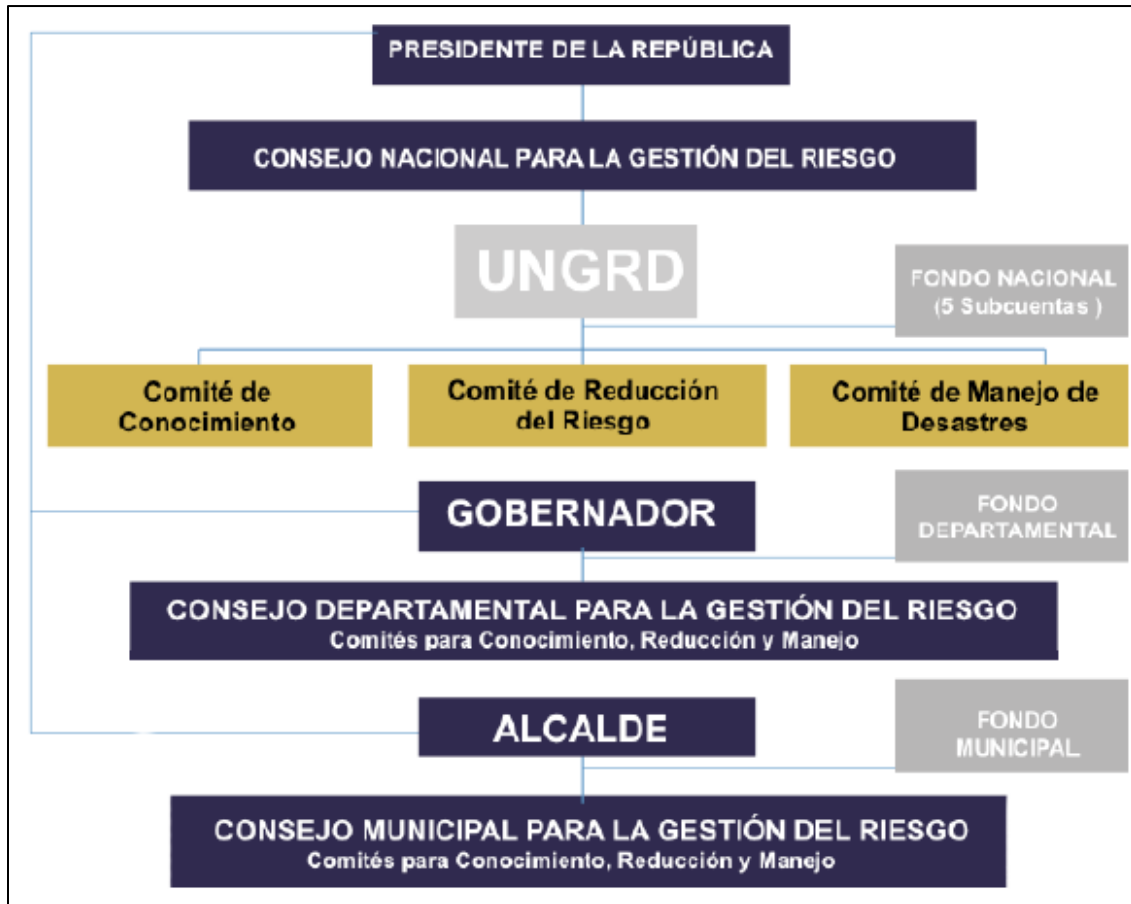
PRESIDENTE DE LA REPÚBLICA

CONSEJO NACIONAL PARA LA GESTIÓN DEL RIESGO

UNGRD

FONDO NACIONAL (5 Subcuentas )

Comité de Conocimiento

Comité de Reducción del Riesgo

Comité de Manejo de Desastres

GOBERNADOR

FONDO DEPARTAMENTAL

CONSEJO DEPARTAMENTAL PARA LA GESTIÓN DEL RIESGO
Comités para Conocimiento, Reducción y Manejo

ALCALDE

FONDO MUNICIPAL

CONSEJO MUNICIPAL PARA LA GESTIÓN DEL RIESGO
Comités para Conocimiento, Reducción y Manejo